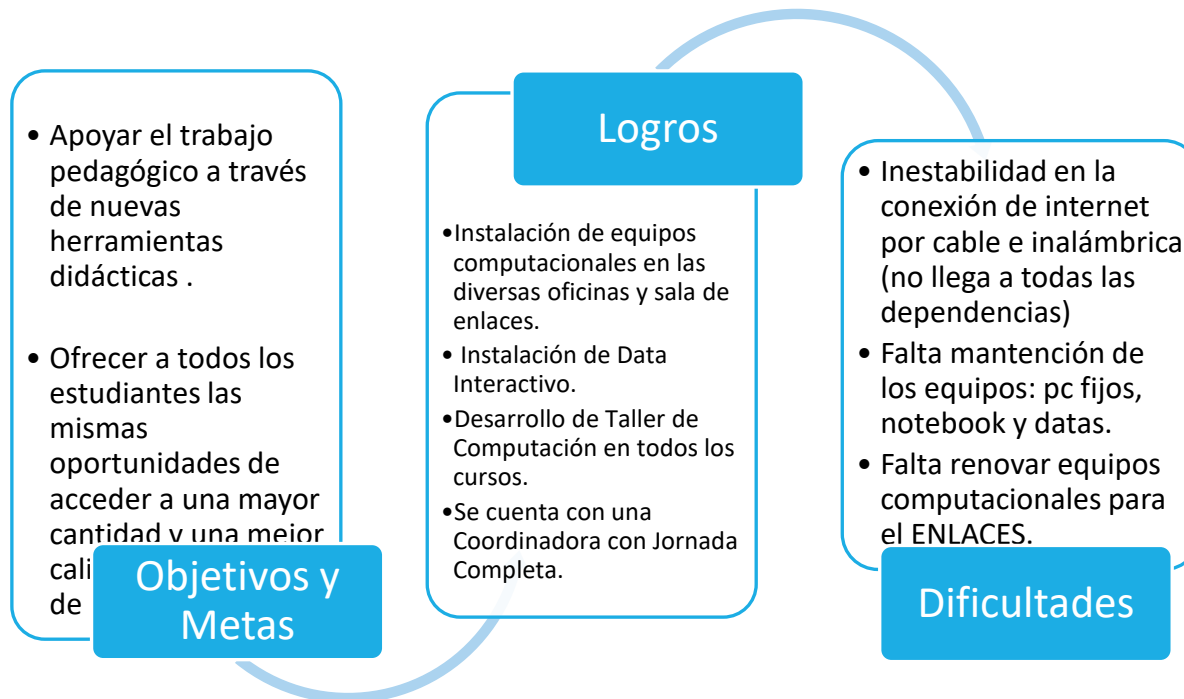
• Apoyar el trabajo pedagógico a través de nuevas herramientas didácticas .

• Ofrecer a todos los estudiantes las mismas oportunidades de acceder a una mayor cantidad y una mejor cali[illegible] de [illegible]

Objetivos y Metas

Logros

•Instalación de equipos computacionales en las diversas oficinas y sala de enlaces.
• Instalación de Data Interactivo.
•Desarrollo de Taller de Computación en todos los cursos.
•Se cuenta con una Coordinadora con Jornada Completa.

• Inestabilidad en la conexión de internet por cable e inalámbrica (no llega a todas las dependencias)
• Falta mantención de los equipos: pc fijos, notebook y datas.
• Falta renovar equipos computacionales para el ENLACES.

Dificultades